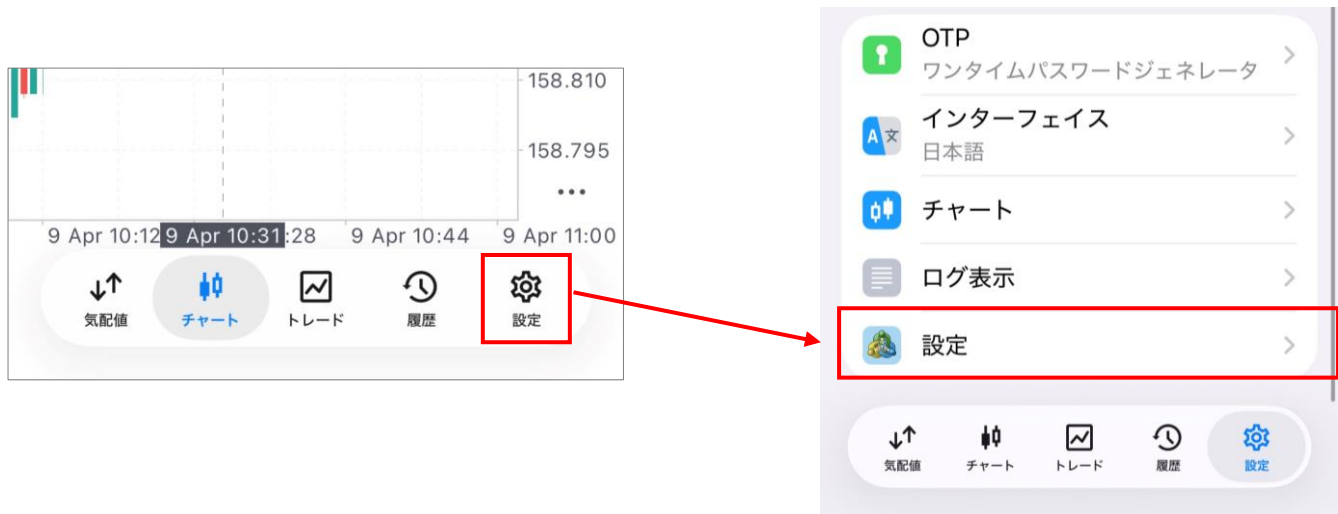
158.810

158.795

•••

9 Apr 10:12 9 Apr 10:31 :28 9 Apr 10:44 9 Apr 11:00

気配値 チャート トレード 履歴 設定

OTP
ワンタイムパスワードジェネレータ

インターフェイス
日本語

チャート

ログ表示

設定

気配値 チャート トレード 履歴 設定